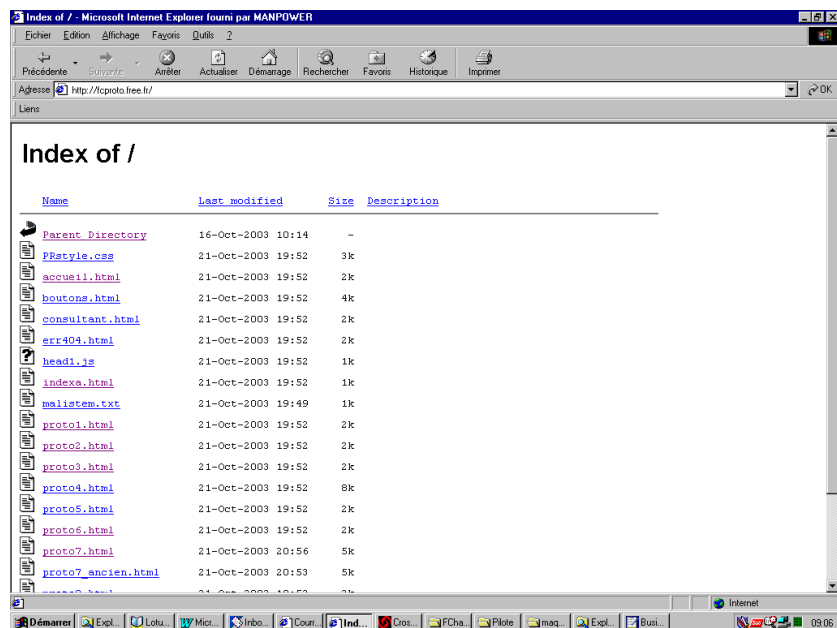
Index of / - Microsoft Internet Explorer fourni par MANPOWER

Fichier Edition Affichage Favoris Outils ?

Précédente Suivante Arrêter Actualiser Démarrage Rechercher Favoris Historique Imprimer

Adresse http://fcproto.free.fr/

OK

Liens

Index of /

| Name | Last modified | Size | Description |
|---|---|---|---|
| Parent Directory | 16-Oct-2003 10:14 | - | |
| PRstyle.css | 21-Oct-2003 19:52 | 3k | |
| accueil.html | 21-Oct-2003 19:52 | 2k | |
| boutons.html | 21-Oct-2003 19:52 | 4k | |
| consultant.html | 21-Oct-2003 19:52 | 2k | |
| err404.html | 21-Oct-2003 19:52 | 2k | |
| head1.js | 21-Oct-2003 19:52 | 1k | |
| indexa.html | 21-Oct-2003 19:52 | 1k | |
| malistem.txt | 21-Oct-2003 19:49 | 1k | |
| proto1.html | 21-Oct-2003 19:52 | 2k | |
| proto2.html | 21-Oct-2003 19:52 | 2k | |
| proto3.html | 21-Oct-2003 19:52 | 2k | |
| proto4.html | 21-Oct-2003 19:52 | 8k | |
| proto5.html | 21-Oct-2003 19:52 | 2k | |
| proto6.html | 21-Oct-2003 19:52 | 2k | |
| proto7.html | 21-Oct-2003 20:56 | 5k | |
| proto7_ancien.html | 21-Oct-2003 20:53 | 5k | |
| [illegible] | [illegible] | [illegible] | |

Internet

Démarrer Expl... Lotu... Micr... Inbo... Courr... Ind... Cros... FCha... Pilote maq... Expl... Busi... 09:06